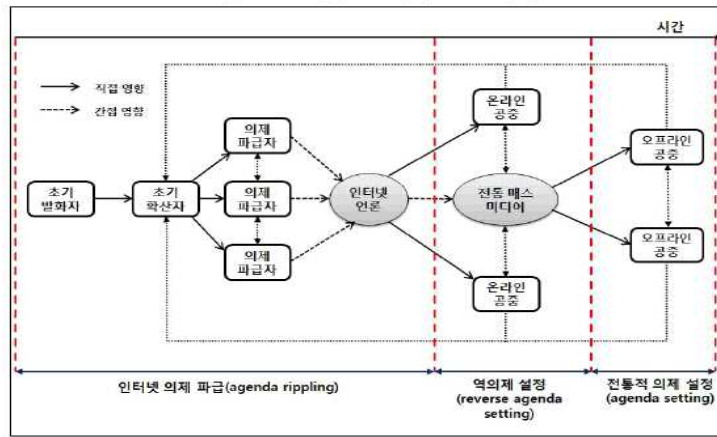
시간

직접 영향
간접 영향

초기 발화자
초기 확산자
의제 파급자
의제 파급자
의제 파급자
인터넷 언론
온라인 공중
전통 매스 미디어
온라인 공중
오프라인 공중
오프라인 공중

인터넷 의제 파급(agenda rippling)
역의제 설정 (reverse agenda setting)
전통적 의제 설정 (agenda setting)